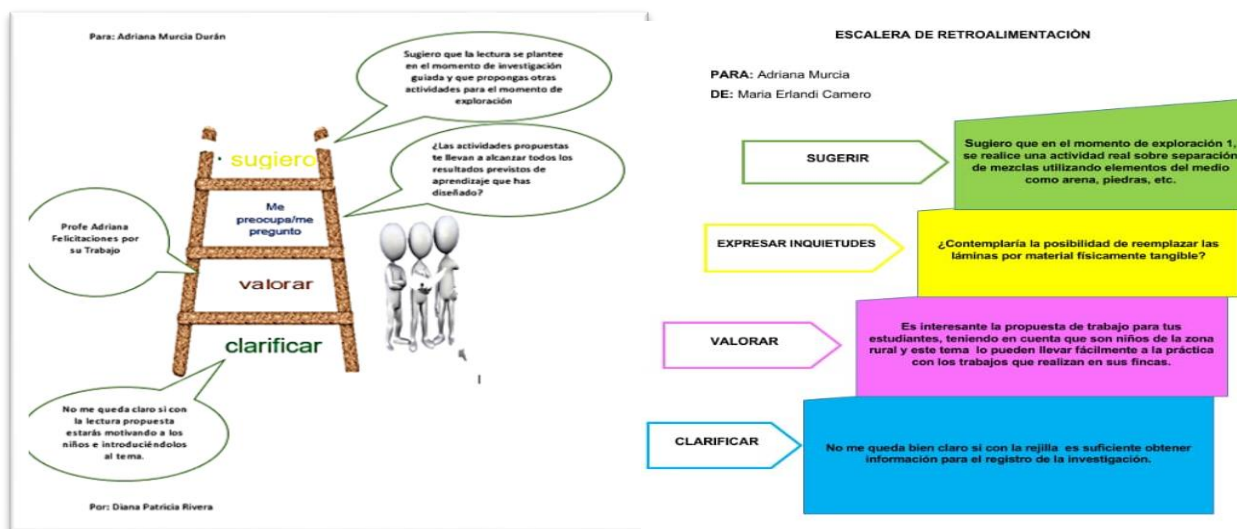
Para: Adriana Murcia Durán

Sugiero que la lectura se plantee en el momento de investigación guiada y que propongas otras actividades para el momento de exploración

sugiero

¿Las actividades propuestas te llevan a alcanzar todos los resultados previstos de aprendizaje que has diseñado?

Me preocupa/me pregunto

Profe Adriana Felicitaciones por su Trabajo

valorar

clarificar

No me queda claro si con la lectura propuesta estarás motivando a los niños e introduciéndolos al tema.

Por: Diana Patricia Rivera

ESCALERA DE RETROALIMENTACIÓN

PARA: Adriana Murcia

DE: Maria Erlandi Camero

SUGERIR

Sugiero que en el momento de exploración 1, se realice una actividad real sobre separación de mezclas utilizando elementos del medio como arena, piedras, etc.

EXPRESAR INQUIETUDES

¿Contemplaría la posibilidad de reemplazar las láminas por material físicamente tangible?

VALORAR

Es interesante la propuesta de trabajo para tus estudiantes, teniendo en cuenta que son niños de la zona rural y este tema lo pueden llevar fácilmente a la práctica con los trabajos que realizan en sus fincas.

CLARIFICAR

No me queda bien claro si con la rejilla es suficiente obtener información para el registro de la investigación.